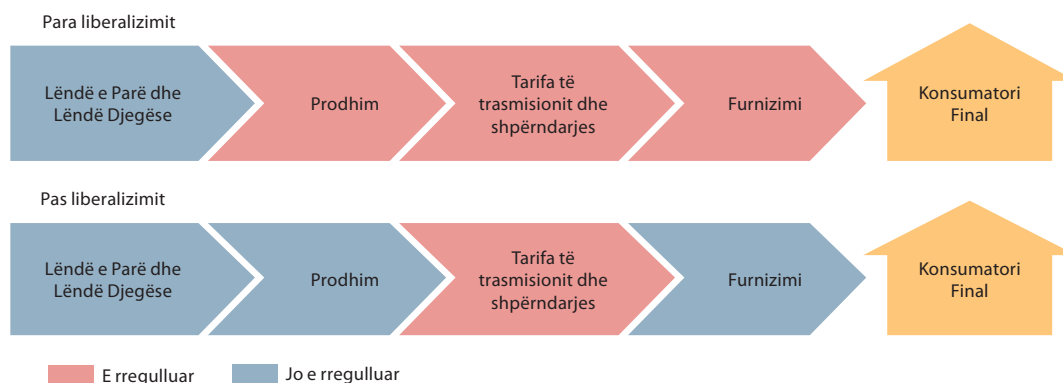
Para liberalizimit

Lëndë e Parë dhe Lëndë Djegëse

Prodhim

Tarifa të trasmisionit dhe shpërndarjes

Furnizimi

Konsumatori Final

Pas liberalizimit

Lëndë e Parë dhe Lëndë Djegëse

Prodhim

Tarifa të trasmisionit dhe shpërndarjes

Furnizimi

Konsumatori Final

E rregulluar

Jo e rregulluar